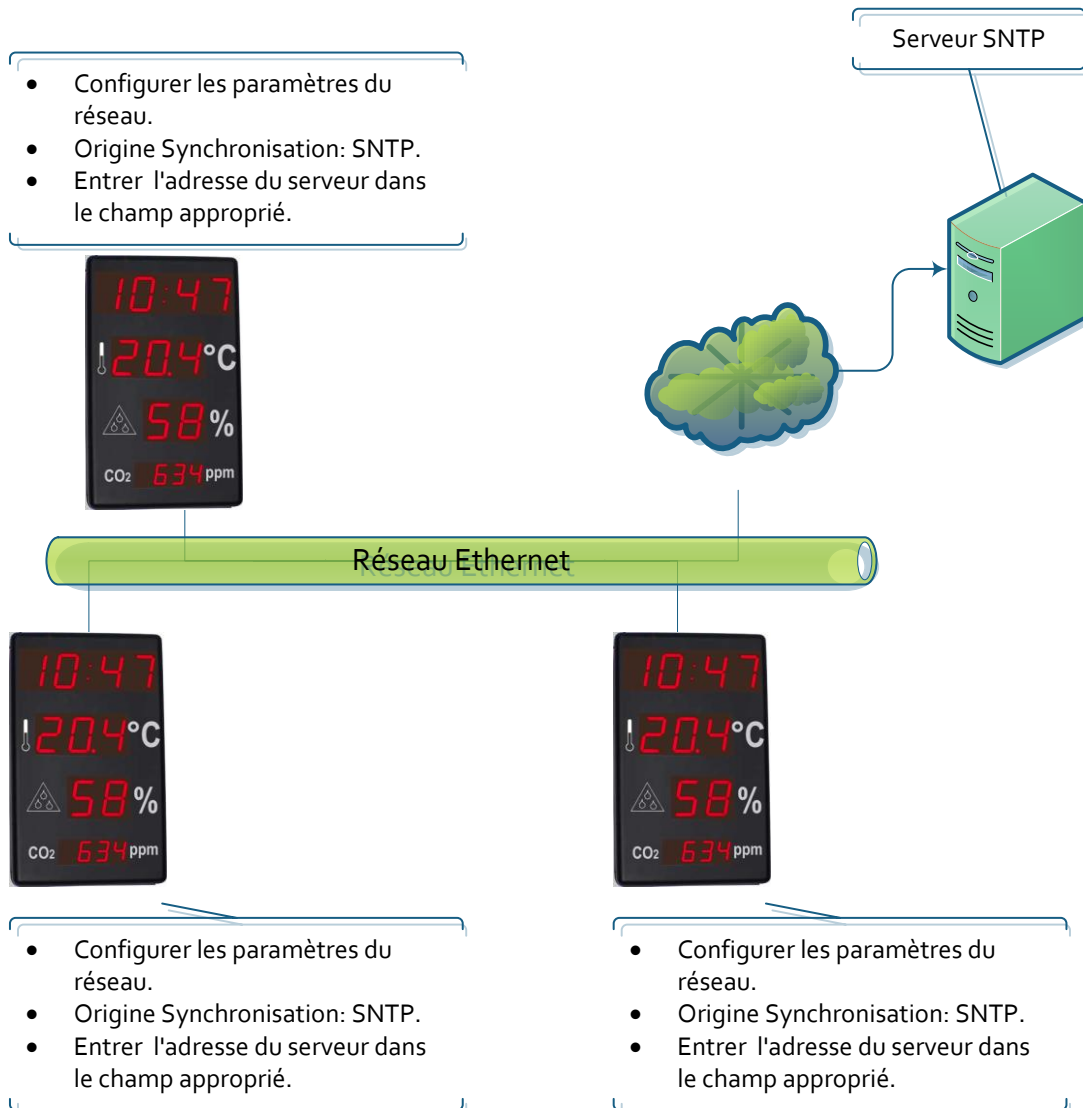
- Configurer les paramètres du réseau.
- Origine Synchronisation: SNTP.
- Entrer l'adresse du serveur dans le champ approprié.

Serveur SNTP

10:47
20.4°C
58%
$CO_2$ 634 ppm

Réseau Ethernet

10:47
20.4°C
58%
$CO_2$ 634 ppm

10:47
20.4°C
58%
$CO_2$ 634 ppm

- Configurer les paramètres du réseau.
- Origine Synchronisation: SNTP.
- Entrer l'adresse du serveur dans le champ approprié.

- Configurer les paramètres du réseau.
- Origine Synchronisation: SNTP.
- Entrer l'adresse du serveur dans le champ approprié.